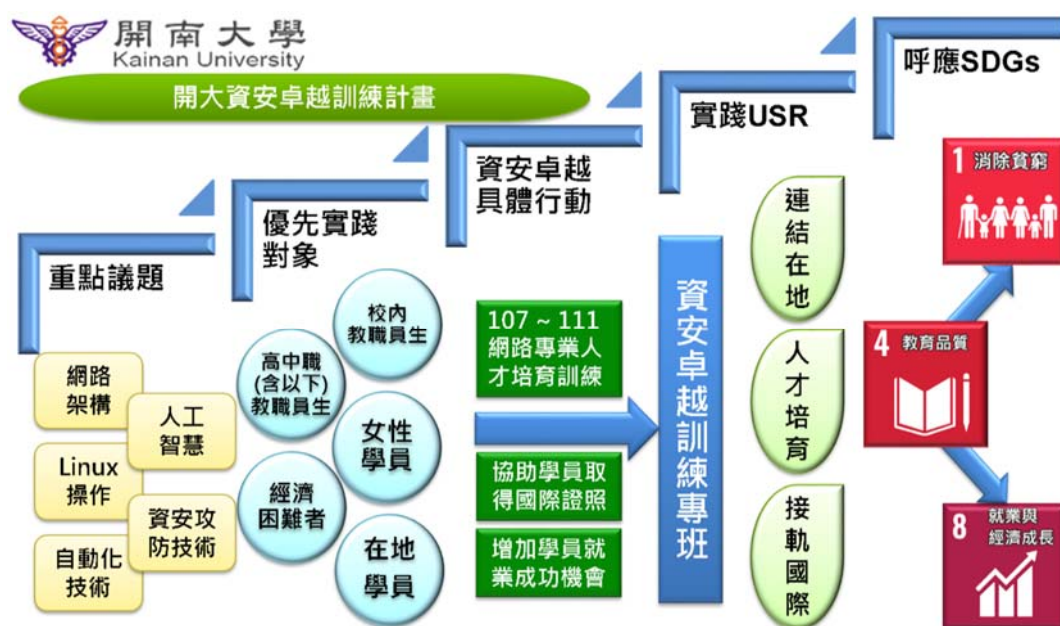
開南大學
Kainan University

開大資安卓越訓練計畫

呼應SDGs

實踐USR

資安卓越具體行動

優先實踐對象

重點議題

網路架構

人工智慧

Linux操作

資安攻防技術

自動化技術

校內教職員生

高中職(含以下)教職員生

女性學員

經濟困難者

在地學員

107 ~ 111 網路專業人才培育訓練

協助學員取得國際證照

增加學員就業成功機會

資安卓越訓練專班

連結在地

人才培育

接軌國際

1 消除貧窮

4 教育品質

8 就業與經濟成長